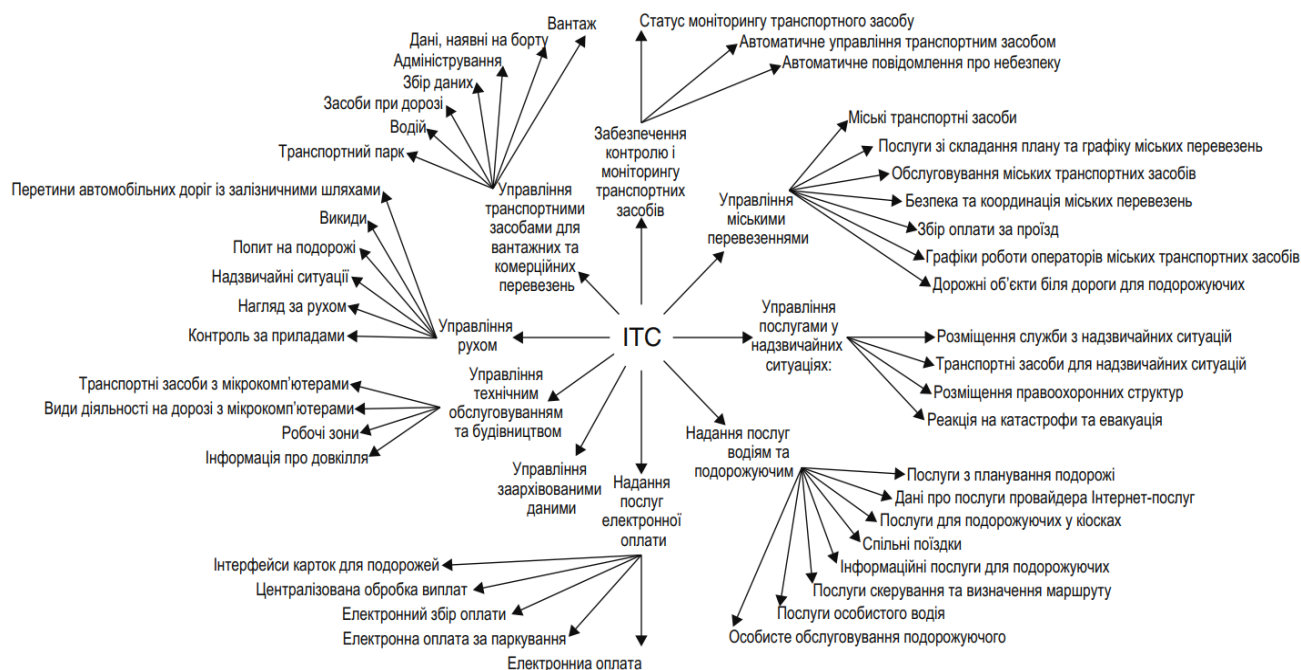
ITC

Управління транспортними засобами для вантажних та комерційних перевезень

Вантаж
Дані, наявні на борту
Адміністрування
Збір даних
Засоби при дорозі
Водій
Транспортний парк

Забезпечення контролю і моніторингу транспортних засобів

Статус моніторингу транспортного засобу
Автоматичне управління транспортним засобом
Автоматичне повідомлення про небезпеку

Управління міськими перевезеннями

Міські транспортні засоби
Послуги зі складання плану та графіку міських перевезень
Обслуговування міських транспортних засобів
Безпека та координація міських перевезень
Збір оплати за проїзд
Графіки роботи операторів міських транспортних засобів
Дорожні об'єкти біля дороги для подорожуючих

Управління послугами у надзвичайних ситуаціях:

Розміщення служби з надзвичайних ситуацій
Транспортні засоби для надзвичайних ситуацій
Розміщення правоохоронних структур
Реакція на катастрофи та евакуація

Надання послуг водіям та подорожуючим

Послуги з планування подорожі
Дані про послуги провайдера Інтернет-послуг
Послуги для подорожуючих у кіосках
Спільні поїздки
Інформаційні послуги для подорожуючих
Послуги скерування та визначення маршруту
Послуги особистого водія
Особисте обслуговування подорожуючого

Надання послуг електронної оплати

Інтерфейси карток для подорожей
Централізована обробка виплат
Електронний збір оплати
Електронна оплата за паркування
Електронниа оплата

Управління заархівованими даними

Управління технічним обслуговуванням та будівництвом

Транспортні засоби з мікрокомп'ютерами
Види діяльності на дорозі з мікрокомп'ютерами
Робочі зони
Інформація про довкілля

Управління рухом

Перетини автомобільних доріг із залізничними шляхами
Викиди
Попит на подорожі
Надзвичайні ситуації
Нагляд за рухом
Контроль за приладами